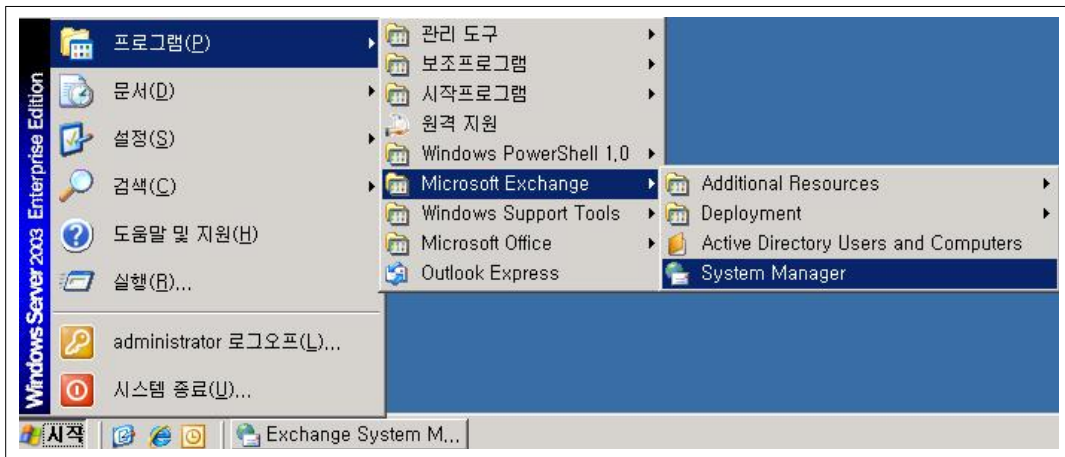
Windows Server 2003 Enterprise Edition

프로그램(P)
문서(D)
설정(S)
검색(C)
도움말 및 지원(H)
실행(R)...
administrator 로그오프(L)...
시스템 종료(U)...

관리 도구
보조프로그램
시작프로그램
원격 지원
Windows PowerShell 1.0
Microsoft Exchange
Windows Support Tools
Microsoft Office
Outlook Express

Additional Resources
Deployment
Active Directory Users and Computers
System Manager

시작
Exchange System M...